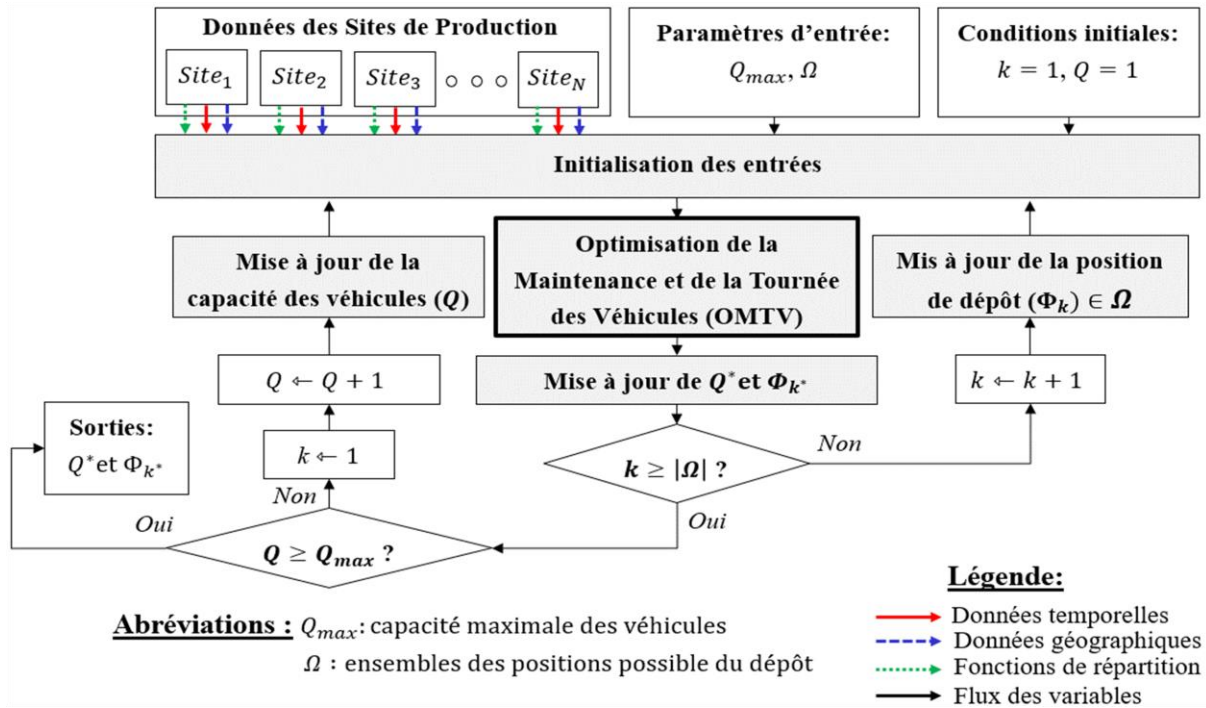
Données des Sites de Production

$Site_1$ $Site_2$ $Site_3$ ○ ○ ○ $Site_N$

Paramètres d'entrée:
$Q_{max}, \Omega$

Conditions initiales:
$k = 1, Q = 1$

Initialisation des entrées

Mise à jour de la capacité des véhicules ($Q$)

Optimisation de la Maintenance et de la Tournée des Véhicules (OMTV)

Mis à jour de la position de dépôt ($\Phi_k$) $\in \Omega$

$Q \leftarrow Q + 1$

Mise à jour de $Q^*$et $\Phi_{k^*}$

$k \leftarrow k + 1$

Sorties:
$Q^*$et $\Phi_{k^*}$

$k \leftarrow 1$

Non

$k \geq |\Omega|$ ?

Non

Oui

Oui

$Q \geq Q_{max}$ ?

Légende:

Données temporelles
Données géographiques
Fonctions de répartition
Flux des variables

Abréviations : $Q_{max}$: capacité maximale des véhicules
$\Omega$ : ensembles des positions possible du dépôt